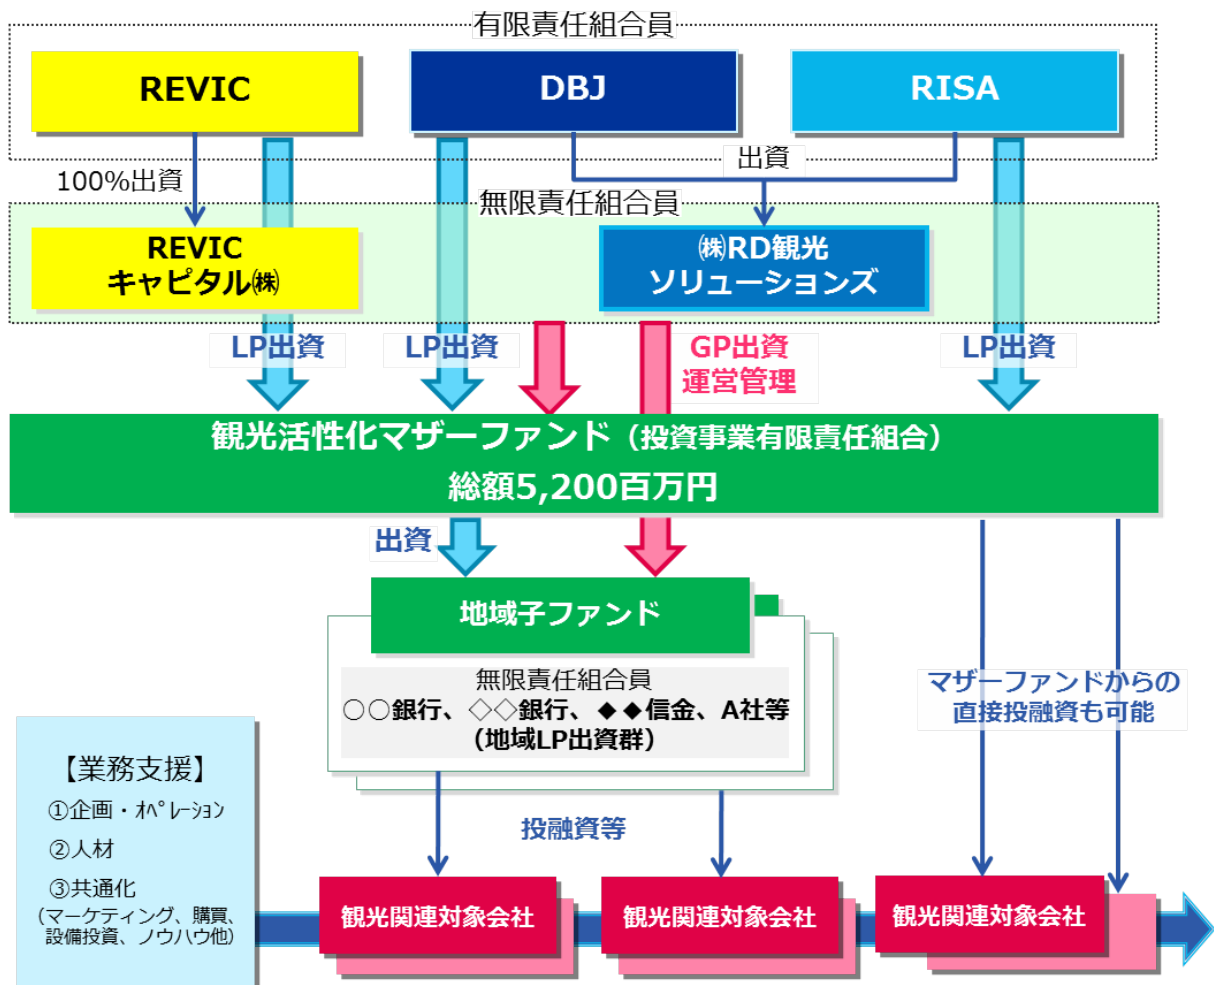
有限責任組合員

REVIC

DBJ

RISA

100%出資

出資

無限責任組合員

REVIC キャピタル㈱

㈱RD観光ソリューションズ

LP出資

LP出資

GP出資 運営管理

LP出資

観光活性化マザーファンド（投資事業有限責任組合）

総額5,200百万円

出資

地域子ファンド

無限責任組合員

○○銀行、◇◇銀行、◆◆信金、A社等（地域LP出資群）

マザーファンドからの直接投融資も可能

【業務支援】

①企画・ｵﾍﾟﾚｰｼｮﾝ

②人材

③共通化（マーケティング、購買、設備投資、ノウハウ他）

投融資等

観光関連対象会社

観光関連対象会社

観光関連対象会社